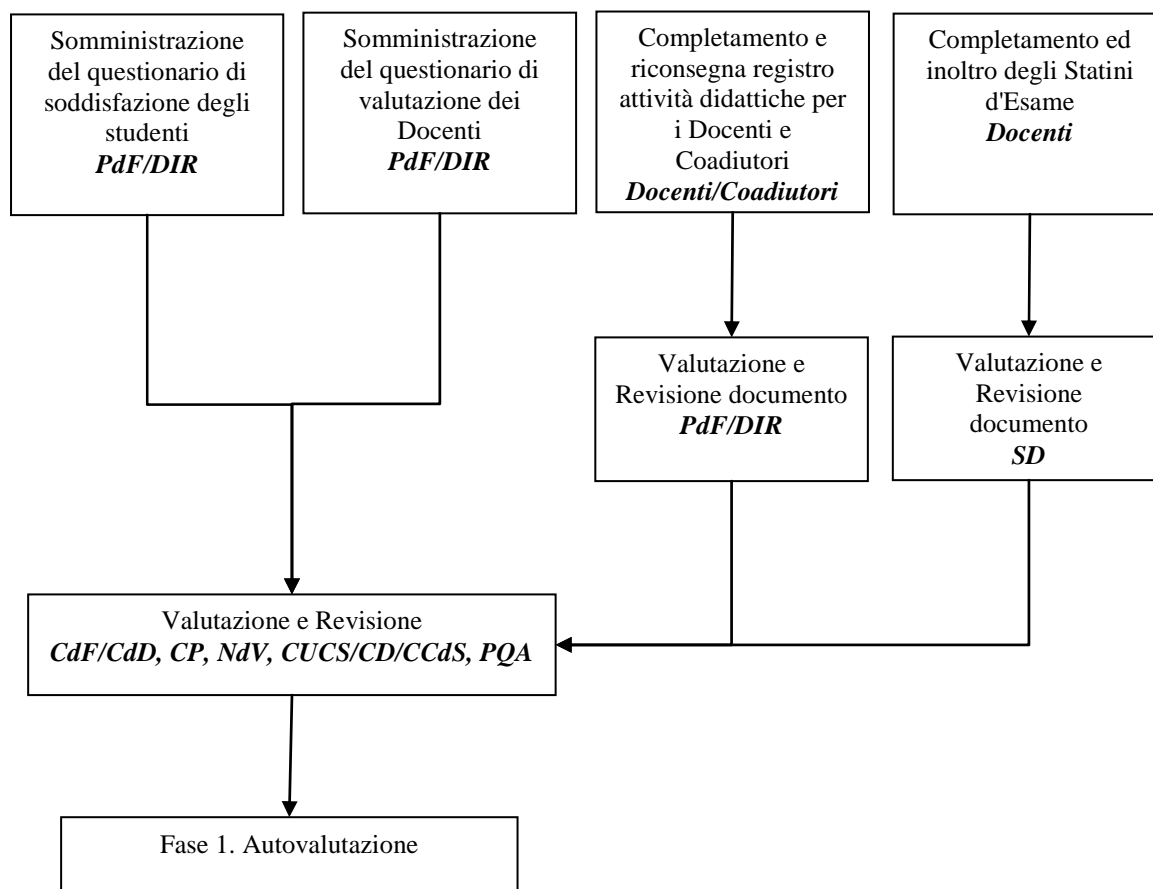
Somministrazione del questionario di soddisfazione degli studenti
***PdF/DIR***

Somministrazione del questionario di valutazione dei Docenti
***PdF/DIR***

Completamento e riconsegna registro attività didattiche per i Docenti e Coadiutori
***Docenti/Coadiutori***

Completamento ed inoltro degli Statini d'Esame
***Docenti***

Valutazione e Revisione documento
***PdF/DIR***

Valutazione e Revisione documento
***SD***

Valutazione e Revisione
***CdF/CdD, CP, NdV, CUCS/CD/CCdS, PQA***

Fase 1. Autovalutazione